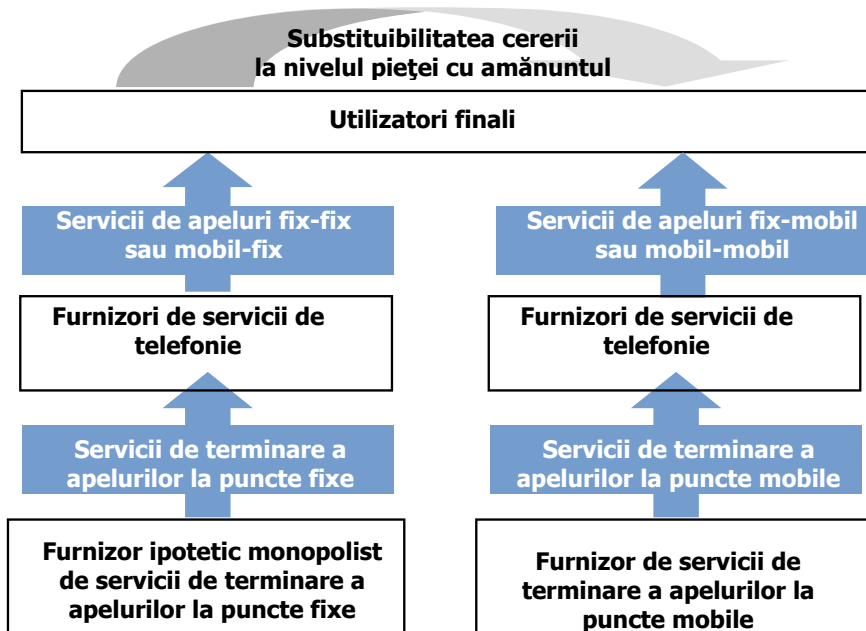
Substituibilitatea cererii la nivelul pieţei cu amănuntul

Utilizatori finali

Servicii de apeluri fix-fix sau mobil-fix

Servicii de apeluri fix-mobil sau mobil-mobil

Furnizori de servicii de telefonie

Furnizori de servicii de telefonie

Servicii de terminare a apelurilor la puncte fixe

Servicii de terminare a apelurilor la puncte mobile

Furnizor ipotetic monopolist de servicii de terminare a apelurilor la puncte fixe

Furnizor de servicii de terminare a apelurilor la puncte mobile